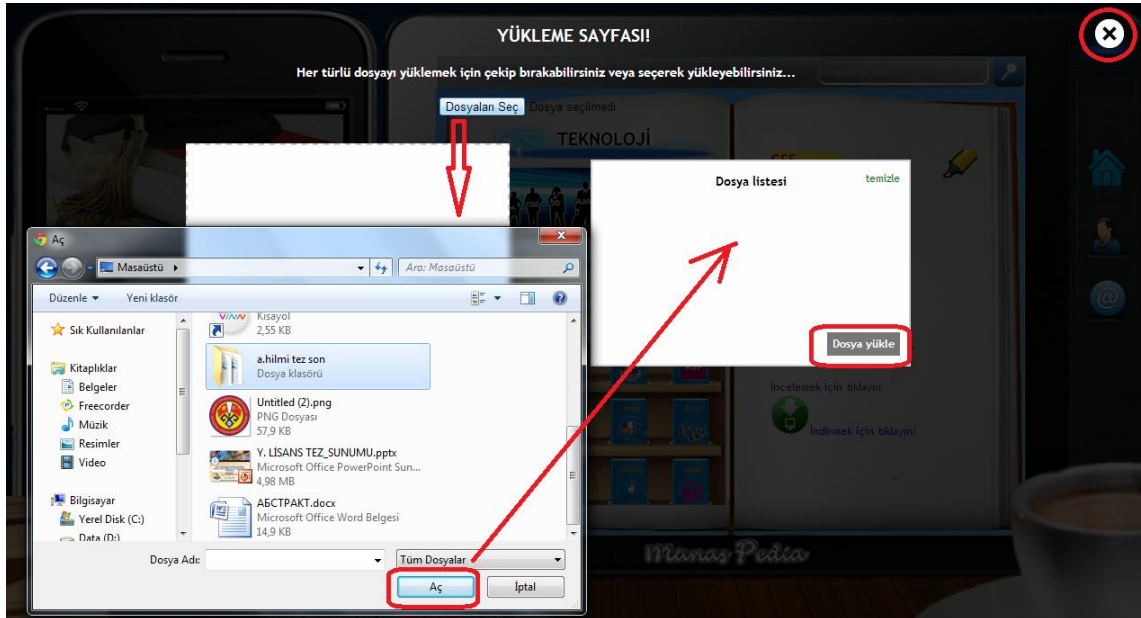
YÜKLEME SAYFASI!

Her türlü dosyayı yüklemek için çekip bırakabilirsiniz veya seçerek yükleyebilirsiniz...

Dosyaları Seç Dosya seçilmedi

TEKNOLOJİ

Dosya listesi

temizle

Dosya yükle

İncelemek için tıklayın

İndirmek için tıklayın!

Manas Pedia

Aç

Masaüstü ▸

Ara: Masaüstü

Düzenle ▾ Yeni klasör

Sık Kullanılanlar

Kitaplıklar
Belgeler
Freecorder
Müzik
Resimler
Video

Bilgisayar
Yerel Disk (C:)
Data (D:)

Kısayol
2,55 KB

a.hilmi tez son
Dosya klasörü

Untitled (2).png
PNG Dosyası
57,9 KB

Y. LİSANS TEZ_SUNUMU.pptx
Microsoft Office PowerPoint Sun...
4,98 MB

АБСТРАКТ.docx
Microsoft Office Word Belgesi
14,9 KB

Dosya Adı:

Tüm Dosyalar

Aç

İptal